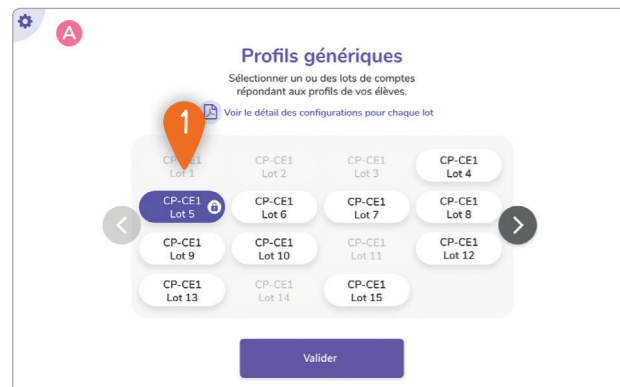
A

Profils génériques

Sélectionner un ou des lots de comptes répondant aux profils de vos élèves.

Voir le détail des configurations pour chaque lot

1

CP-CE1 Lot 1
CP-CE1 Lot 2
CP-CE1 Lot 3
CP-CE1 Lot 4
CP-CE1 Lot 5
CP-CE1 Lot 6
CP-CE1 Lot 7
CP-CE1 Lot 8
CP-CE1 Lot 9
CP-CE1 Lot 10
CP-CE1 Lot 11
CP-CE1 Lot 12
CP-CE1 Lot 13
CP-CE1 Lot 14
CP-CE1 Lot 15

Valider